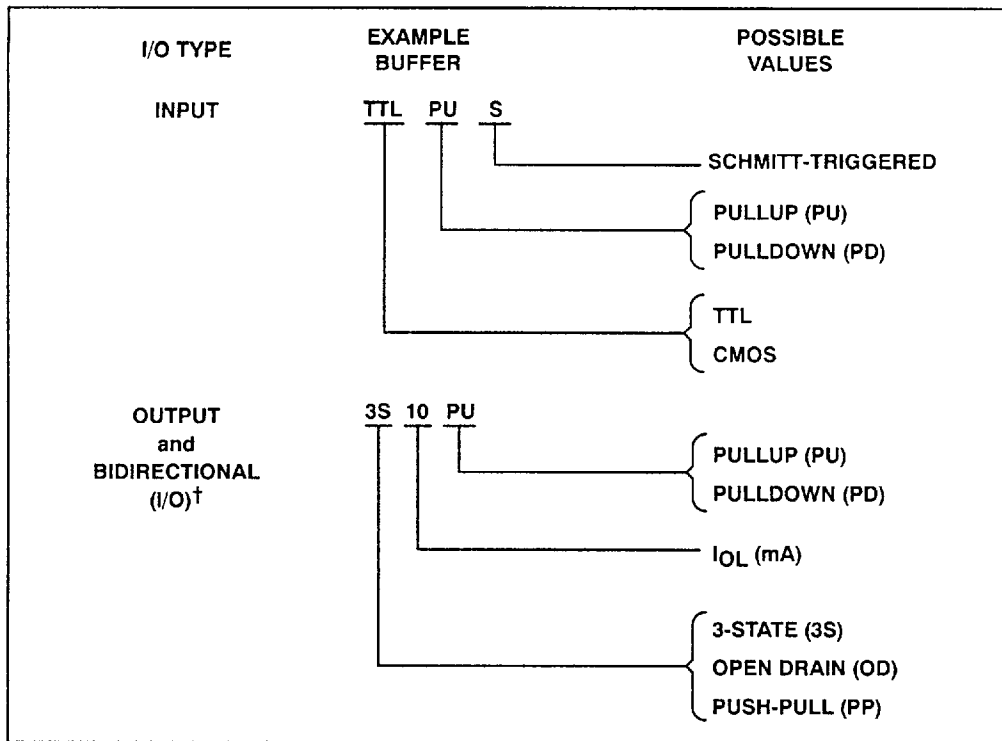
I/O TYPE

EXAMPLE BUFFER

POSSIBLE VALUES

INPUT

TTL PU S

SCHMITT-TRIGGERED

PULLUP (PU)
PULLDOWN (PD)

TTL
CMOS

OUTPUT and BIDIRECTIONAL (I/O)†

3S 10 PU

PULLUP (PU)
PULLDOWN (PD)

$I_{OL}$ (mA)

3-STATE (3S)
OPEN DRAIN (OD)
PUSH-PULL (PP)